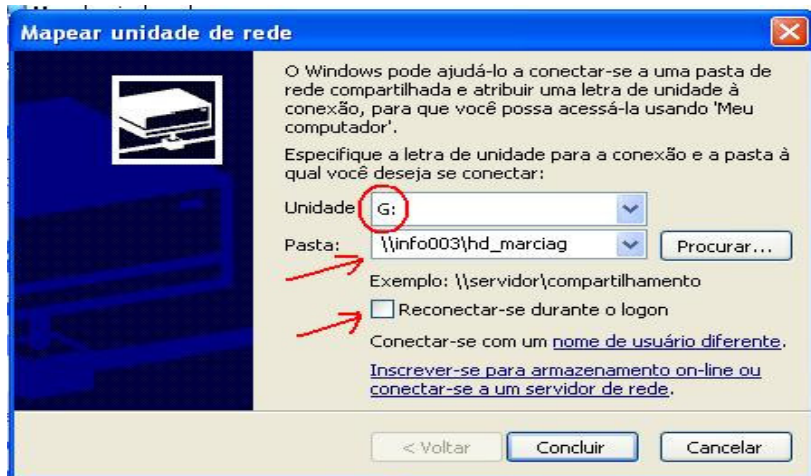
Mapear unidade de rede

O Windows pode ajudá-lo a conectar-se a uma pasta de rede compartilhada e atribuir uma letra de unidade à conexão, para que você possa acessá-la usando 'Meu computador'.

Especifique a letra de unidade para a conexão e a pasta à qual você deseja se conectar:

Unidade: G:

Pasta: \\info003\hd_marciag

Procurar...

Exemplo: \\servidor\compartilhamento

Reconectar-se durante o logon

Conectar-se com um nome de usuário diferente.

Inscrever-se para armazenamento on-line ou conectar-se a um servidor de rede.

< Voltar

Concluir

Cancelar